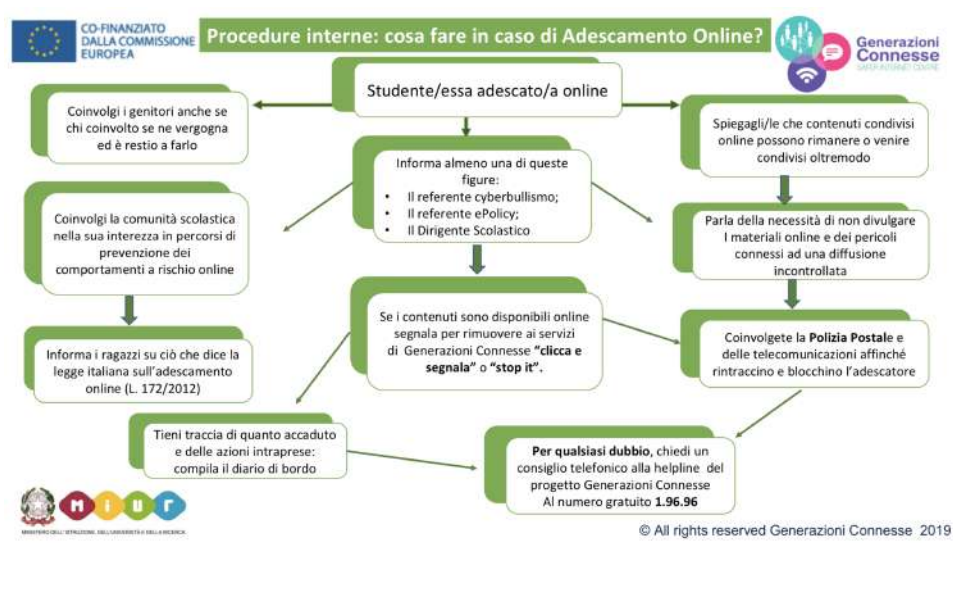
CO-FINANZIATO DALLA COMMISSIONE EUROPEA

Procedure interne: cosa fare in caso di Adescamento Online?

Generazioni Connesse
SAFER INTERNET CENTRE

Studente/essa adescato/a online

Coinvolgi i genitori anche se chi coinvolto se ne vergogna ed è restio a farlo

Informa almeno una di queste figure:
• Il referente cyberbullismo;
• Il referente ePolicy;
• Il Dirigente Scolastico

Spiegagli/le che contenuti condivisi online possono rimanere o venire condivisi oltremodo

Coinvolgi la comunità scolastica nella sua interezza in percorsi di prevenzione dei comportamenti a rischio online

Parla della necessità di non divulgare I materiali online e dei pericoli connessi ad una diffusione incontrollata

Se i contenuti sono disponibili online segnala per rimuovere ai servizi di Generazioni Connesse **"clicca e segnala"** o **"stop it"**.

Informa i ragazzi su ciò che dice la legge italiana sull'adescamento online (L. 172/2012)

Coinvolgete la **Polizia Postale** e delle telecomunicazioni affinché rintraccino e blocchino l'adescatore

Tieni traccia di quanto accaduto e delle azioni intraprese: compila il diario di bordo

**Per qualsiasi dubbio**, chiedi un consiglio telefonico alla helpline del progetto Generazioni Connesse Al numero gratuito **1.96.96**

MIUR
MINISTERO DELL'ISTRUZIONE, DELL'UNIVERSITÀ E DELLA RICERCA

© All rights reserved Generazioni Connesse 2019